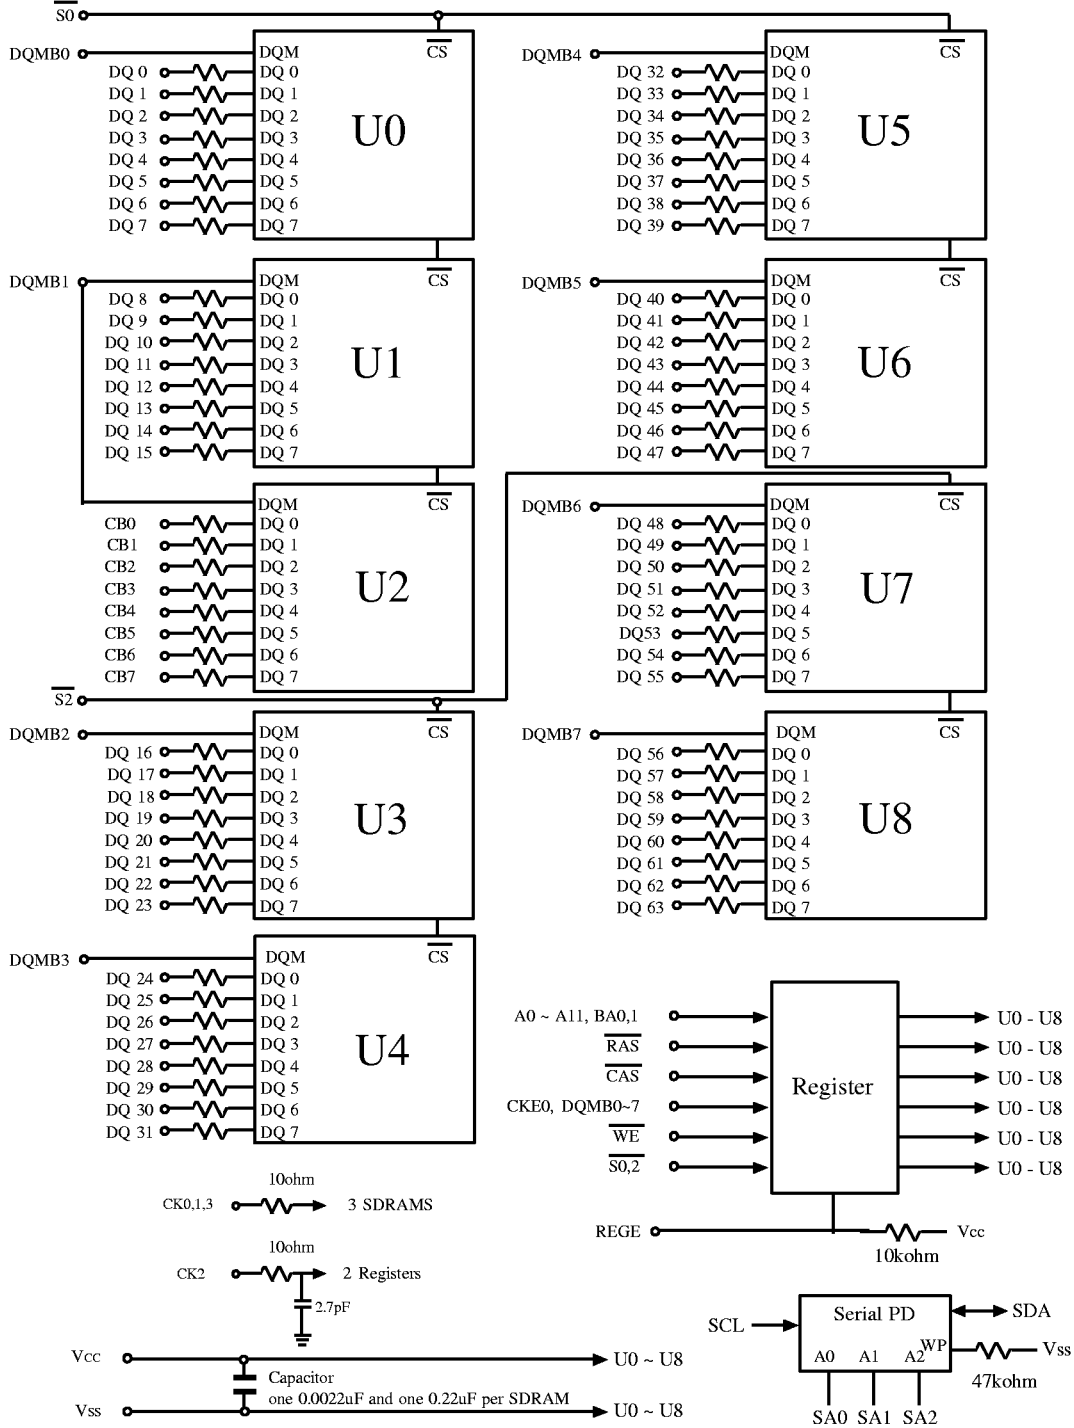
$\overline{S0}$

DQMB0 DQM $\overline{CS}$
DQ 0 DQ 0
DQ 1 DQ 1
DQ 2 DQ 2
DQ 3 DQ 3
DQ 4 DQ 4
DQ 5 DQ 5
DQ 6 DQ 6
DQ 7 DQ 7
U0

DQMB4 DQM $\overline{CS}$
DQ 32 DQ 0
DQ 33 DQ 1
DQ 34 DQ 2
DQ 35 DQ 3
DQ 36 DQ 4
DQ 37 DQ 5
DQ 38 DQ 6
DQ 39 DQ 7
U5

DQMB1 DQM $\overline{CS}$
DQ 8 DQ 0
DQ 9 DQ 1
DQ 10 DQ 2
DQ 11 DQ 3
DQ 12 DQ 4
DQ 13 DQ 5
DQ 14 DQ 6
DQ 15 DQ 7
U1

DQMB5 DQM $\overline{CS}$
DQ 40 DQ 0
DQ 41 DQ 1
DQ 42 DQ 2
DQ 43 DQ 3
DQ 44 DQ 4
DQ 45 DQ 5
DQ 46 DQ 6
DQ 47 DQ 7
U6

DQM $\overline{CS}$
CB0 DQ 0
CB1 DQ 1
CB2 DQ 2
CB3 DQ 3
CB4 DQ 4
CB5 DQ 5
CB6 DQ 6
CB7 DQ 7
U2

DQMB6 DQM $\overline{CS}$
DQ 48 DQ 0
DQ 49 DQ 1
DQ 50 DQ 2
DQ 51 DQ 3
DQ 52 DQ 4
DQ53 DQ 5
DQ 54 DQ 6
DQ 55 DQ 7
U7

$\overline{S2}$

DQMB2 DQM $\overline{CS}$
DQ 16 DQ 0
DQ 17 DQ 1
DQ 18 DQ 2
DQ 19 DQ 3
DQ 20 DQ 4
DQ 21 DQ 5
DQ 22 DQ 6
DQ 23 DQ 7
U3

DQMB7 DQM $\overline{CS}$
DQ 56 DQ 0
DQ 57 DQ 1
DQ 58 DQ 2
DQ 59 DQ 3
DQ 60 DQ 4
DQ 61 DQ 5
DQ 62 DQ 6
DQ 63 DQ 7
U8

DQMB3 DQM $\overline{CS}$
DQ 24 DQ 0
DQ 25 DQ 1
DQ 26 DQ 2
DQ 27 DQ 3
DQ 28 DQ 4
DQ 29 DQ 5
DQ 30 DQ 6
DQ 31 DQ 7
U4

A0 ~ A11, BA0,1 U0 - U8
$\overline{RAS}$ U0 - U8
$\overline{CAS}$ U0 - U8
CKE0, DQMB0~7 U0 - U8
$\overline{WE}$ U0 - U8
$\overline{S0,2}$ U0 - U8
Register
REGE Vcc
10kohm

10ohm
CK0,1,3 3 SDRAMS

10ohm
CK2 2 Registers
2.7pF

Vcc U0 ~ U8
Capacitor
one 0.0022uF and one 0.22uF per SDRAM
Vss U0 ~ U8

Serial PD
SCL SDA
A0 A1 A2 WP Vss
47kohm
SA0 SA1 SA2